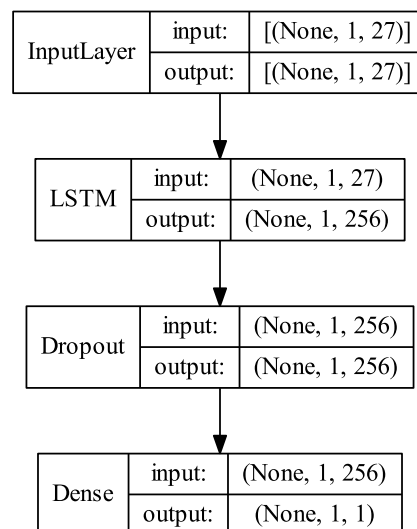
InputLayer
input: [(None, 1, 27)]
output: [(None, 1, 27)]

LSTM
input: (None, 1, 27)
output: (None, 1, 256)

Dropout
input: (None, 1, 256)
output: (None, 1, 256)

Dense
input: (None, 1, 256)
output: (None, 1, 1)